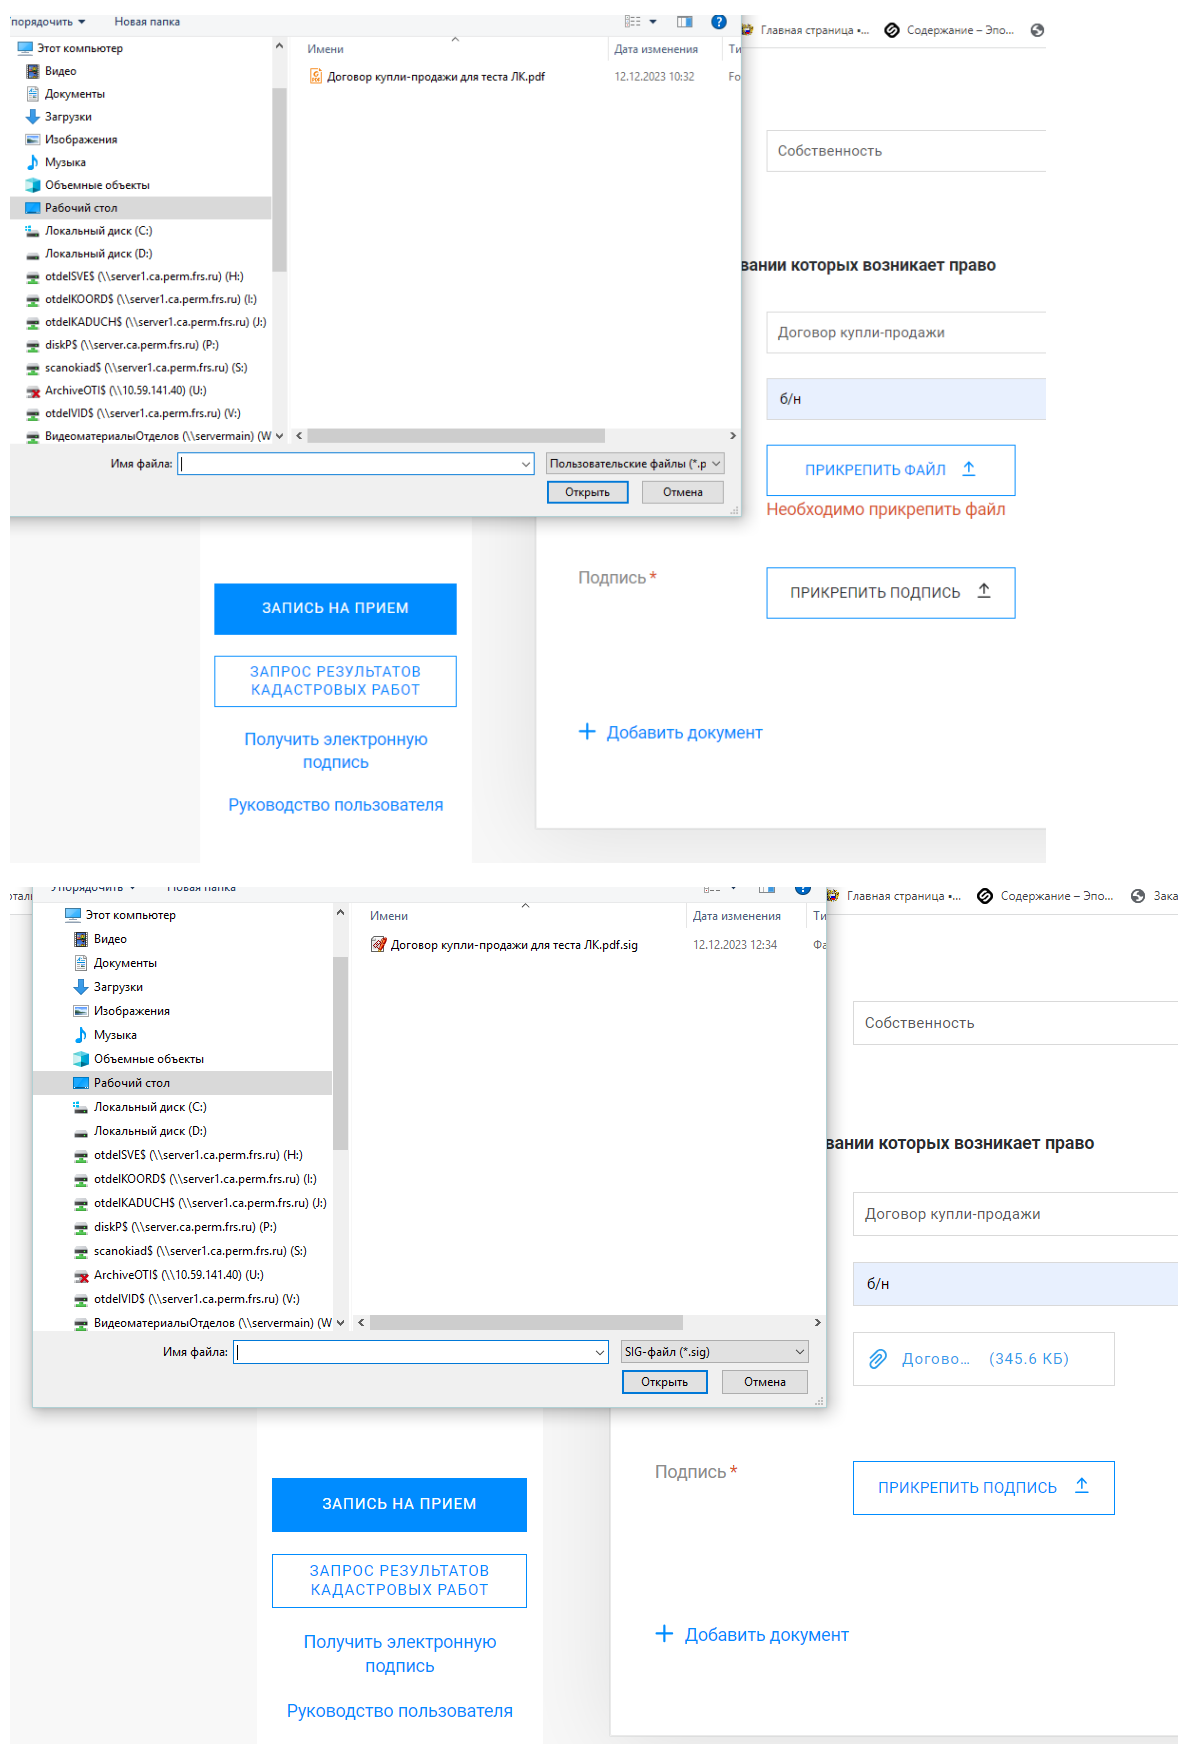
Упорядочить ▾ Новая папка

Этот компьютер
Видео
Документы
Загрузки
Изображения
Музыка
Объемные объекты
Рабочий стол
Локальный диск (C:)
Локальный диск (D:)
otdelSVE$ (\\server1.ca.perm.frs.ru) (H:)
otdelKOORD$ (\\server1.ca.perm.frs.ru) (I:)
otdelKADUCH$ (\\server1.ca.perm.frs.ru) (J:)
diskP$ (\\server.ca.perm.frs.ru) (P:)
scanokiad$ (\\server1.ca.perm.frs.ru) (S:)
ArchiveOTI$ (\\10.59.141.40) (U:)
otdelVID$ (\\server1.ca.perm.frs.ru) (V:)
ВидеоматериалыОтделов (\\servermain) (W

| Имени | Дата изменения | Ти |
|---|---|---|
| Договор купли-продажи для теста ЛК.pdf | 12.12.2023 10:32 | Fo |

Имя файла: Пользовательские файлы (*.p
Открыть Отмена

Главная страница -... Содержание – Эпо...

Собственность

вании которых возникает право

Договор купли-продажи

б/н

ПРИКРЕПИТЬ ФАЙЛ

Необходимо прикрепить файл

Подпись *

ПРИКРЕПИТЬ ПОДПИСЬ

Добавить документ

ЗАПИСЬ НА ПРИЕМ

ЗАПРОС РЕЗУЛЬТАТОВ КАДАСТРОВЫХ РАБОТ

Получить электронную подпись

Руководство пользователя

Упорядочить ▾ Новая папка

Этот компьютер
Видео
Документы
Загрузки
Изображения
Музыка
Объемные объекты
Рабочий стол
Локальный диск (C:)
Локальный диск (D:)
otdelSVE$ (\\server1.ca.perm.frs.ru) (H:)
otdelKOORD$ (\\server1.ca.perm.frs.ru) (I:)
otdelKADUCH$ (\\server1.ca.perm.frs.ru) (J:)
diskP$ (\\server.ca.perm.frs.ru) (P:)
scanokiad$ (\\server1.ca.perm.frs.ru) (S:)
ArchiveOTI$ (\\10.59.141.40) (U:)
otdelVID$ (\\server1.ca.perm.frs.ru) (V:)
ВидеоматериалыОтделов (\\servermain) (W

| Имени | Дата изменения | Ти |
|---|---|---|
| Договор купли-продажи для теста ЛК.pdf.sig | 12.12.2023 12:34 | Фа |

Имя файла: SIG-файл (*.sig)
Открыть Отмена

Главная страница -... Содержание – Эпо... Зака

Собственность

вании которых возникает право

Договор купли-продажи

б/н

Догово... (345.6 КБ)

Подпись *

ПРИКРЕПИТЬ ПОДПИСЬ

Добавить документ

ЗАПИСЬ НА ПРИЕМ

ЗАПРОС РЕЗУЛЬТАТОВ КАДАСТРОВЫХ РАБОТ

Получить электронную подпись

Руководство пользователя